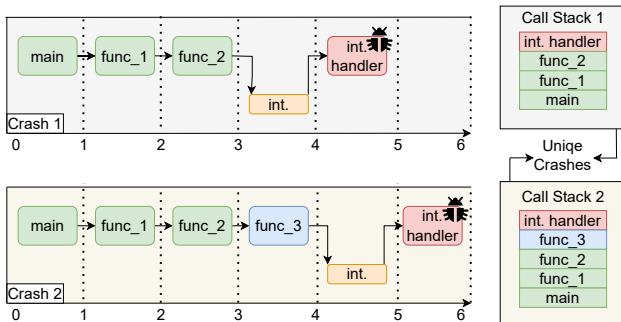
main
func_1
func_2
int.
int. handler
Crash 1
0
1
2
3
4
5
6

Call Stack 1
| int. handler |
|---|
| func_2 |
| func_1 |
| main |

Uniqe Crashes

main
func_1
func_2
func_3
int.
int. handler
Crash 2
0
1
2
3
4
5
6

Call Stack 2
| int. handler |
|---|
| func_3 |
| func_2 |
| func_1 |
| main |